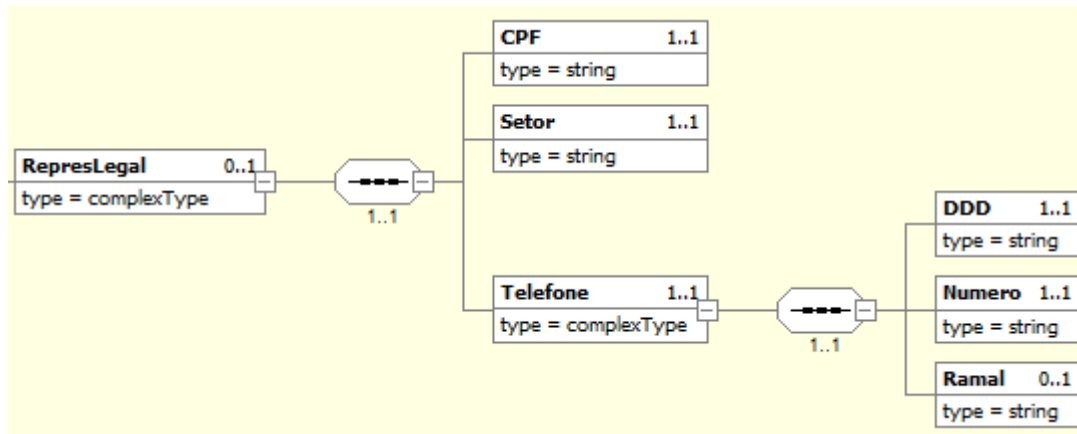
CPF 1..1
type = string

Setor 1..1
type = string

RepresLegal 0..1
type = complexType

1..1

Telefone 1..1
type = complexType

1..1

DDD 1..1
type = string

Numero 1..1
type = string

Ramal 0..1
type = string